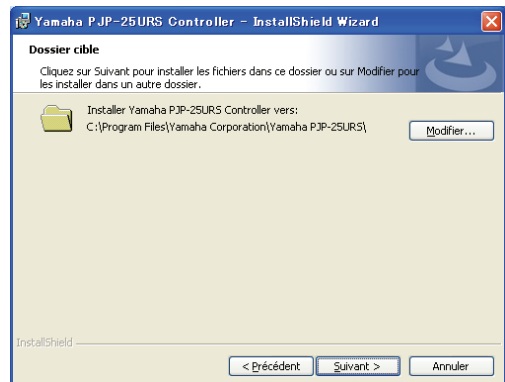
Yamaha PJP-25URS Controller - InstallShield Wizard

Dossier cible

Cliquez sur Suivant pour installer les fichiers dans ce dossier ou sur Modifier pour les installer dans un autre dossier.

Installer Yamaha PJP-25URS Controller vers:
C:\Program Files\Yamaha Corporation\Yamaha PJP-25URS\

Modifier...

InstallShield

< Précédent
Suivant >
Annuler